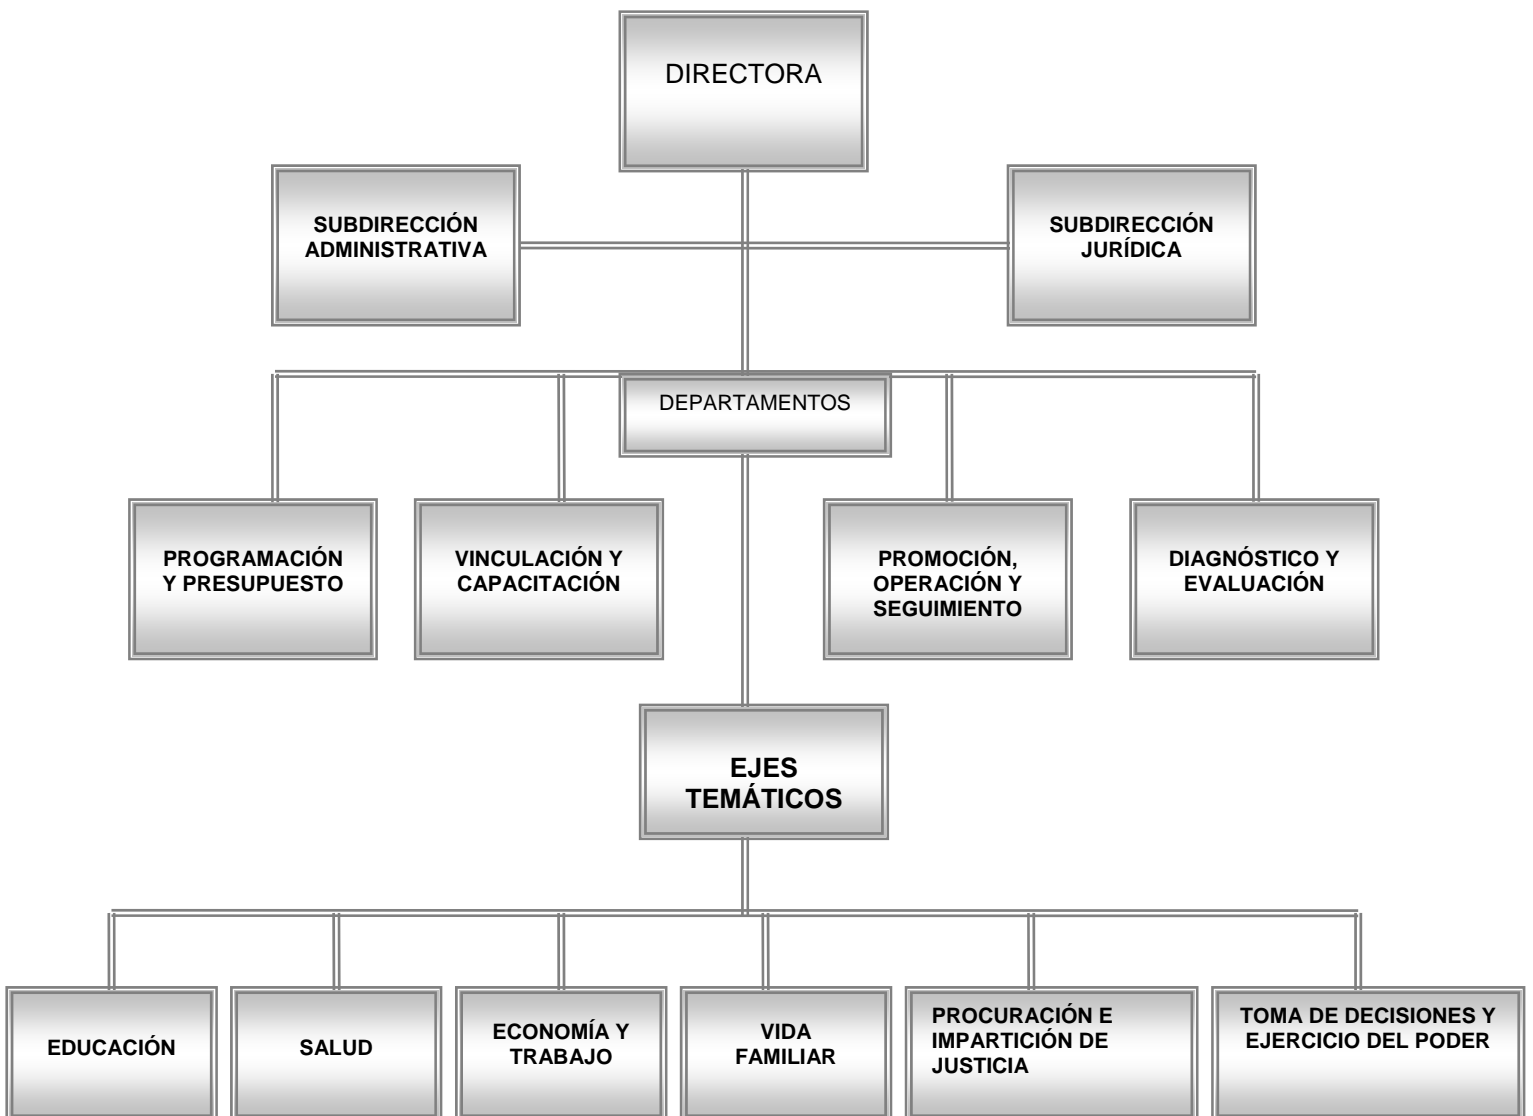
DIRECTORA

SUBDIRECCIÓN ADMINISTRATIVA

SUBDIRECCIÓN JURÍDICA

DEPARTAMENTOS

PROGRAMACIÓN Y PRESUPUESTO

VINCULACIÓN Y CAPACITACIÓN

PROMOCIÓN, OPERACIÓN Y SEGUIMIENTO

DIAGNÓSTICO Y EVALUACIÓN

EJES TEMÁTICOS

EDUCACIÓN

SALUD

ECONOMÍA Y TRABAJO

VIDA FAMILIAR

PROCURACIÓN E IMPARTICIÓN DE JUSTICIA

TOMA DE DECISIONES Y EJERCICIO DEL PODER